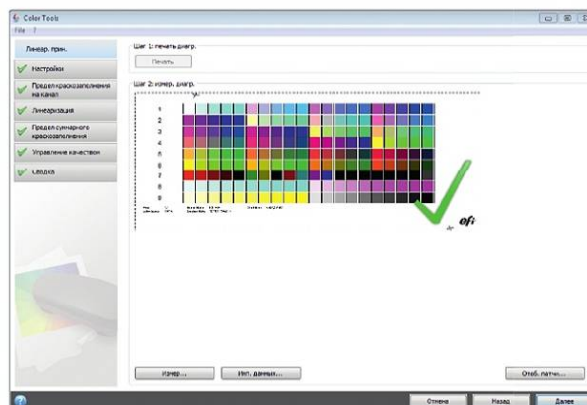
Color Tools
File ?

Линеар. прин.
Настройки
Предел красковыделения на канал
Линеаризация
Предел суммарного красковыделения
Управление качеством
Сводка

Шаг 1: печать диагр.
Печать

Шаг 2: измер. диагр.

1
2
3
4
5
6
7
8
9

efi

Измер...
Имп. данных...
Отоб. патчи...

Отмена
Назад
Далее